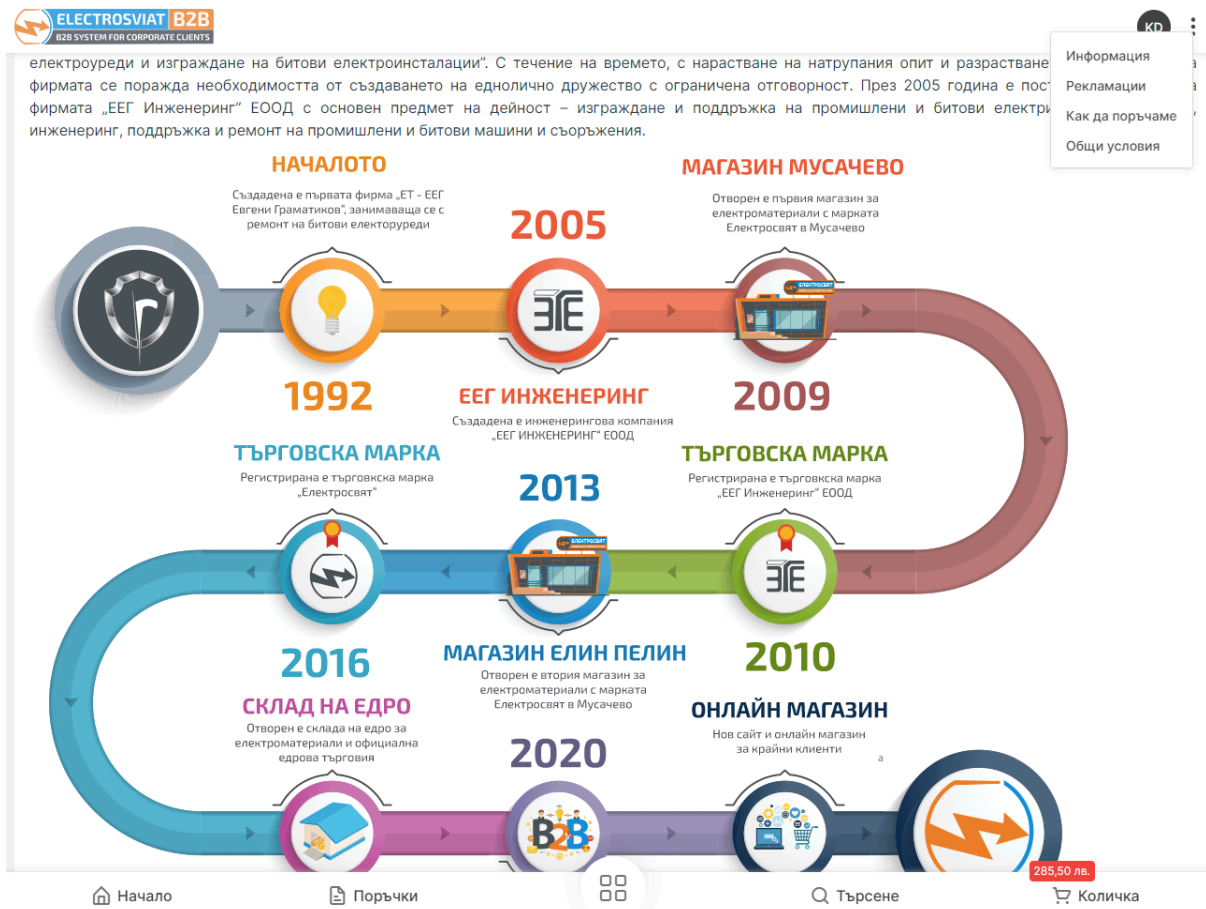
ELECTROSVIAT B2B
B2B SYSTEM FOR CORPORATE CLIENTS

KD

Информация
Рекламации
Как да поръчаме
Общи условия

електроуреди и изграждане на битови електроинсталации". С течение на времето, с нарастване на натрупания опит и разрастване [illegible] фирмата се поражда необходимостта от създаването на еднолично дружество с ограничена отговорност. През 2005 година е пост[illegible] фирмата „ЕЕГ Инженеринг" ЕООД с основен предмет на дейност – изграждане и поддръжка на промишлени и битови електр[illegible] инженеринг, поддръжка и ремонт на промишлени и битови машини и съоръжения.

НАЧАЛОТО
Създадена е първата фирма „ЕТ - ЕЕГ Евгени Граматиков", занимаваща се с ремонт на битови електоуреди
1992

2005
ЕЕГ ИНЖЕНЕРИНГ
Създадена е инженерингова компания „ЕЕГ ИНЖЕНЕРИНГ" ЕООД

МАГАЗИН МУСАЧЕВО
Отворен е първия магазин за електроматериали с марката Електросвят в Мусачево
ЕЛЕКТРОСВЯТ
2009

ТЪРГОВСКА МАРКА
Регистрирана е търговска марка „Електросвят"

2013

ТЪРГОВСКА МАРКА
Регистрирана е търговска марка „ЕЕГ Инженеринг" ЕООД

ЕЛЕКТРОСВЯТ

2016
МАГАЗИН ЕЛИН ПЕЛИН
Отворен е втория магазин за електроматериали с марката Електросвят в Мусачево
2010

СКЛАД НА ЕДРО
Отворен е склада на едро за електроматериали и официална едрова търговия

2020

ОНЛАЙН МАГАЗИН
Нов сайт и онлайн магазин за крайни клиенти
а

B2B

285,50 лв.
Начало
Поръчки
Търсене
Количка